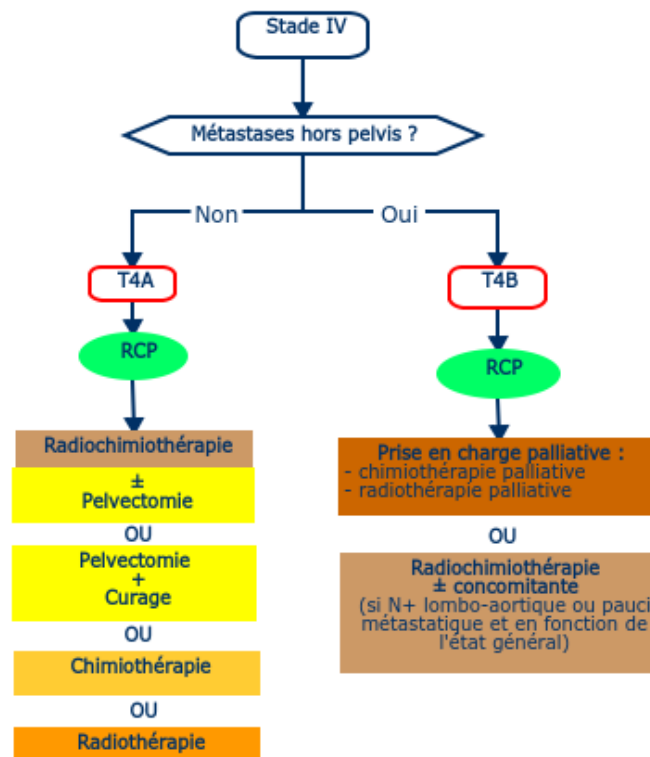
Stade IV

Métastases hors pelvis ?

Non

Oui

T4A

T4B

RCP

RCP

Radiochimiothérapie

±
Pelvectomie

OU

Pelvectomie
+
Curage

OU

Chimiothérapie

OU

Radiothérapie

Prise en charge palliative :
- chimiothérapie palliative
- radiothérapie palliative

OU

Radiochimiothérapie
± concomitante
(si N+ lombo-aortique ou pauci métastatique et en fonction de l'état général)